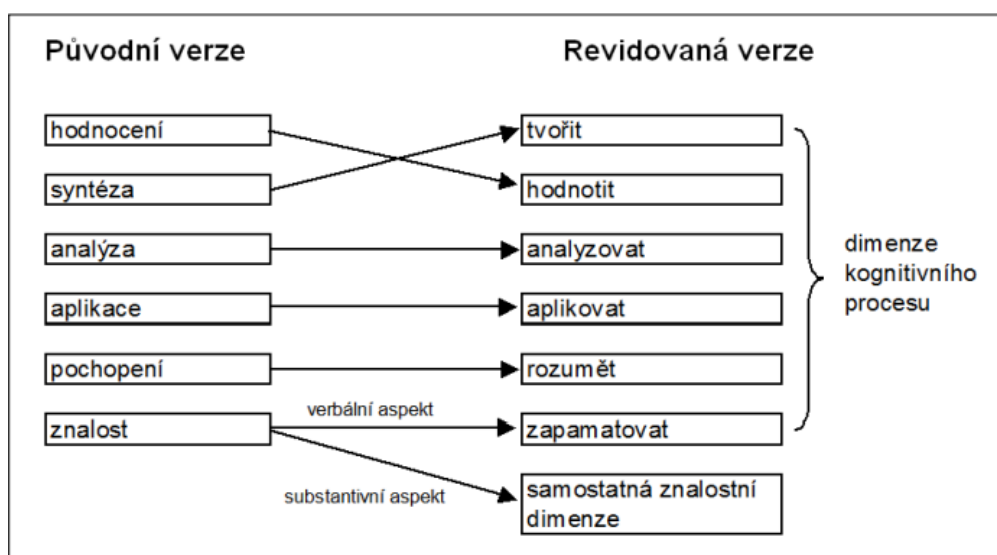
Původní verze

Revidovaná verze

hodnocení

syntéza

analýza

aplikace

pochopení

znalost

tvořit

hodnotit

analyzovat

aplikovat

rozumět

zapamatovat

samostatná znalostní dimenze

verbální aspekt

substantivní aspekt

dimenze kognitivního procesu